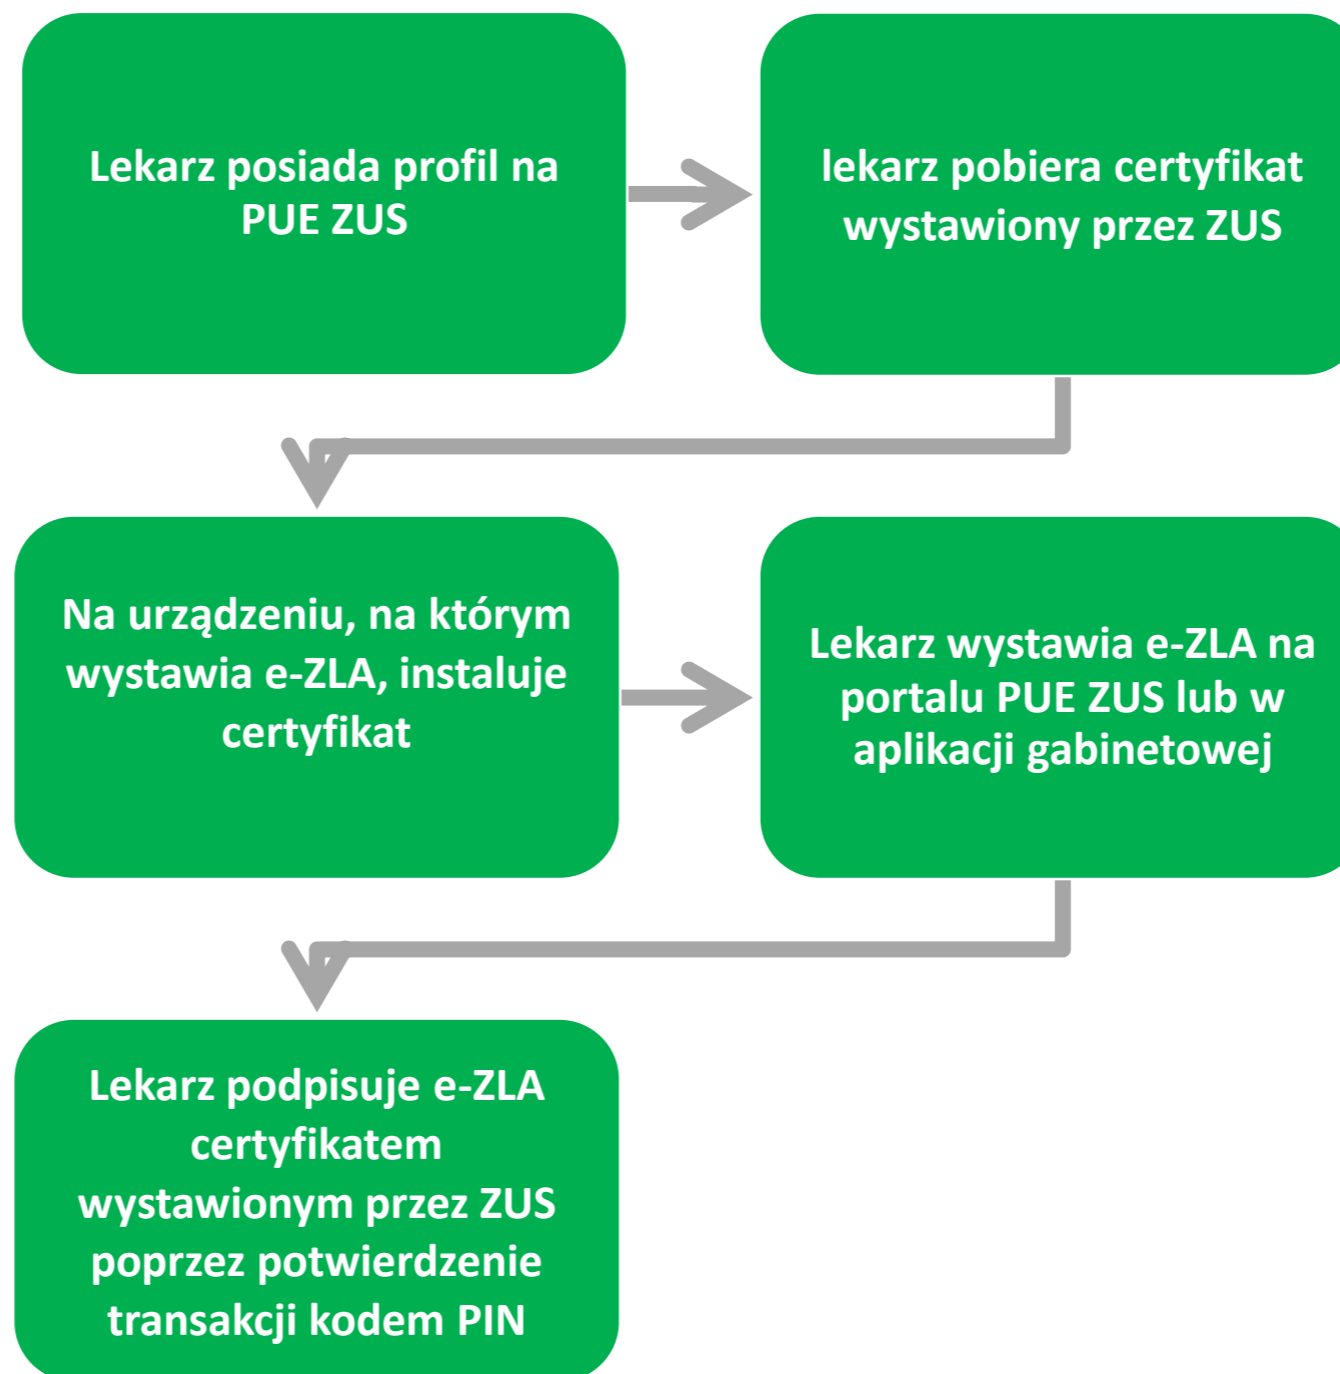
Lekarz posiada profil na PUE ZUS

lekarz pobiera certyfikat wystawiony przez ZUS

Na urządzeniu, na którym wystawia e-ZLA, instaluje certyfikat

Lekarz wystawia e-ZLA na portalu PUE ZUS lub w aplikacji gabinetowej

Lekarz podpisuje e-ZLA certyfikatem wystawionym przez ZUS poprzez potwierdzenie transakcji kodem PIN